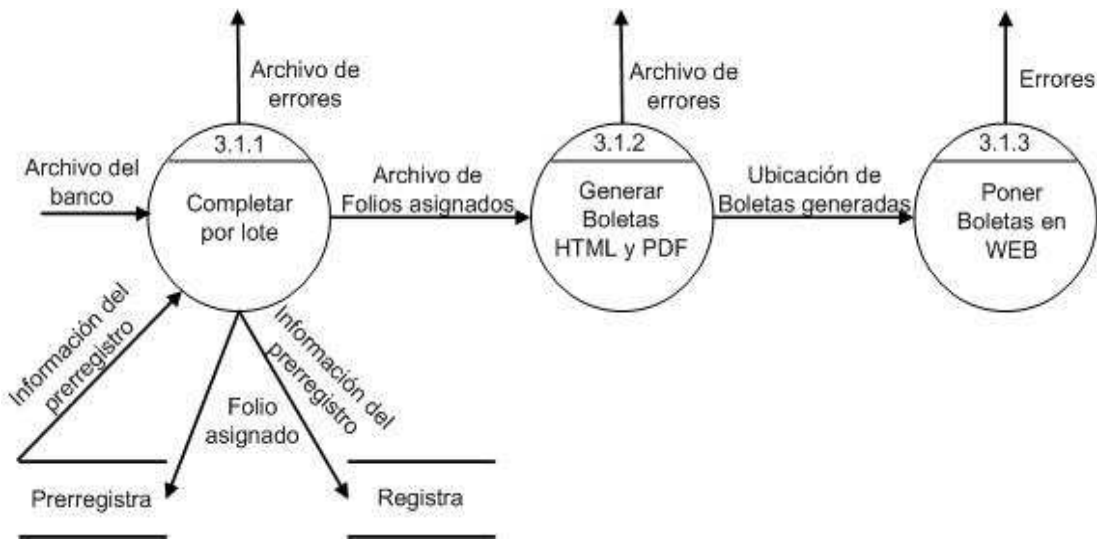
Archivo de errores

Archivo de errores

Errores

3.1.1

Completar por lote

3.1.2

Generar Boletas HTML y PDF

3.1.3

Poner Boletas en WEB

Archivo del banco

Archivo de Folios asignados

Ubicación de Boletas generadas

Información del prerregistro

Folio asignado

Información del prerregistro

Prerregistra

Registra